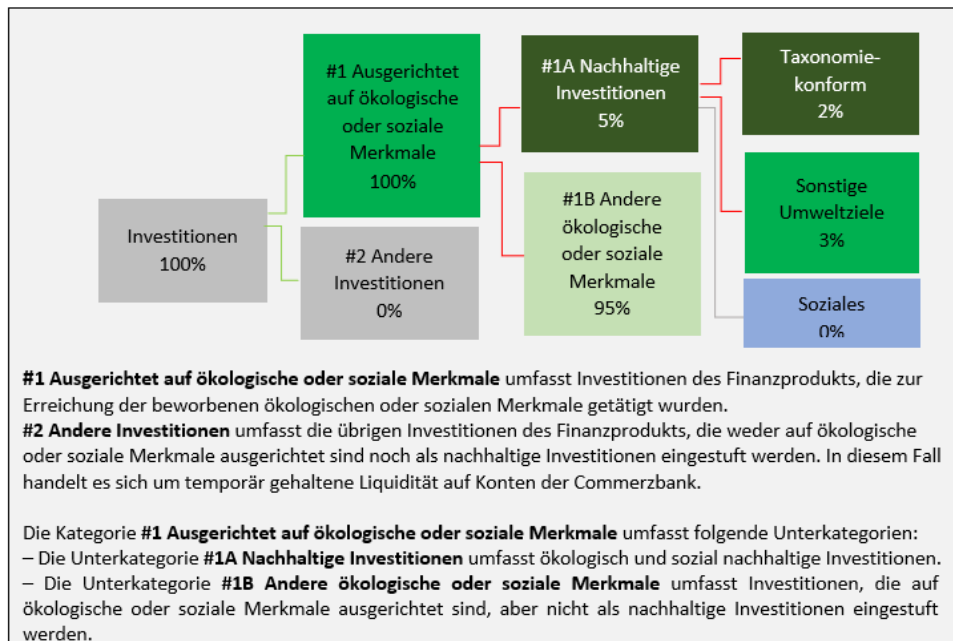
Investitionen 100%

#1 Ausgerichtet auf ökologische oder soziale Merkmale 100%

#2 Andere Investitionen 0%

#1A Nachhaltige Investitionen 5%

#1B Andere ökologische oder soziale Merkmale 95%

Taxonomiekonform 2%

Sonstige Umweltziele 3%

Soziales 0%

**#1 Ausgerichtet auf ökologische oder soziale Merkmale** umfasst Investitionen des Finanzprodukts, die zur Erreichung der beworbenen ökologischen oder sozialen Merkmale getätigt wurden.
**#2 Andere Investitionen** umfasst die übrigen Investitionen des Finanzprodukts, die weder auf ökologische oder soziale Merkmale ausgerichtet sind noch als nachhaltige Investitionen eingestuft werden. In diesem Fall handelt es sich um temporär gehaltene Liquidität auf Konten der Commerzbank.

Die Kategorie **#1 Ausgerichtet auf ökologische oder soziale Merkmale** umfasst folgende Unterkategorien:
– Die Unterkategorie **#1A Nachhaltige Investitionen** umfasst ökologisch und sozial nachhaltige Investitionen.
– Die Unterkategorie **#1B Andere ökologische oder soziale Merkmale** umfasst Investitionen, die auf ökologische oder soziale Merkmale ausgerichtet sind, aber nicht als nachhaltige Investitionen eingestuft werden.